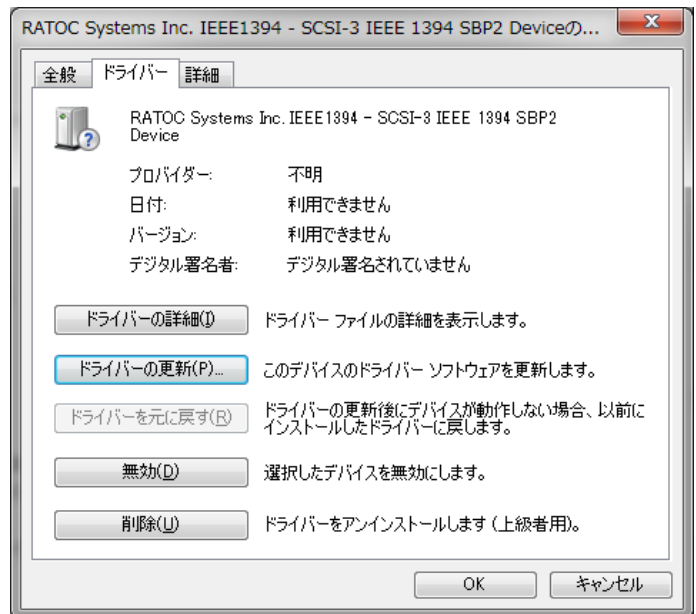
RATOC Systems Inc. IEEE1394 - SCSI-3 IEEE 1394 SBP2 Deviceの...

全般 ドライバー 詳細

RATOC Systems Inc. IEEE1394 - SCSI-3 IEEE 1394 SBP2 Device

プロバイダー: 不明

日付: 利用できません

バージョン: 利用できません

デジタル署名者: デジタル署名されていません

ドライバーの詳細(I) ドライバー ファイルの詳細を表示します。

ドライバーの更新(P)... このデバイスのドライバー ソフトウェアを更新します。

ドライバーを元に戻す(R) ドライバーの更新後にデバイスが動作しない場合、以前にインストールしたドライバーに戻します。

無効(D) 選択したデバイスを無効にします。

削除(U) ドライバーをアンインストールします (上級者用)。

OK キャンセル